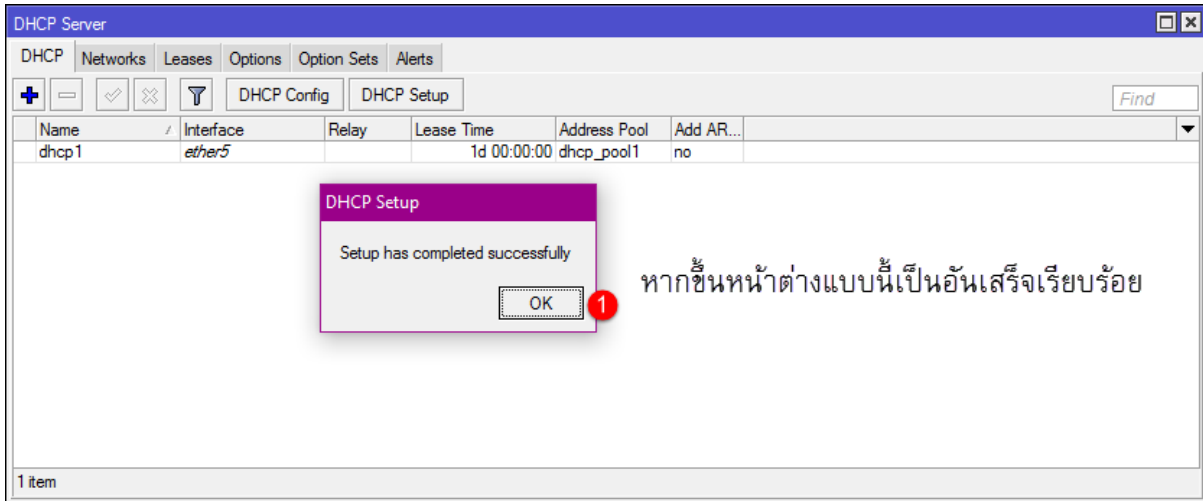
DHCP Server

DHCP | Networks | Leases | Options | Option Sets | Alerts

DHCP Config | DHCP Setup | Find

| Name | Interface | Relay | Lease Time | Address Pool | Add AR... |
|---|---|---|---|---|---|
| dhcp1 | ether5 | | 1d 00:00:00 | dhcp_pool1 | no |

DHCP Setup

Setup has completed successfully

OK

1

หากขึ้นหน้าต่างแบบนี้เป็นอันเสร็จเรียบร้อย

1 item